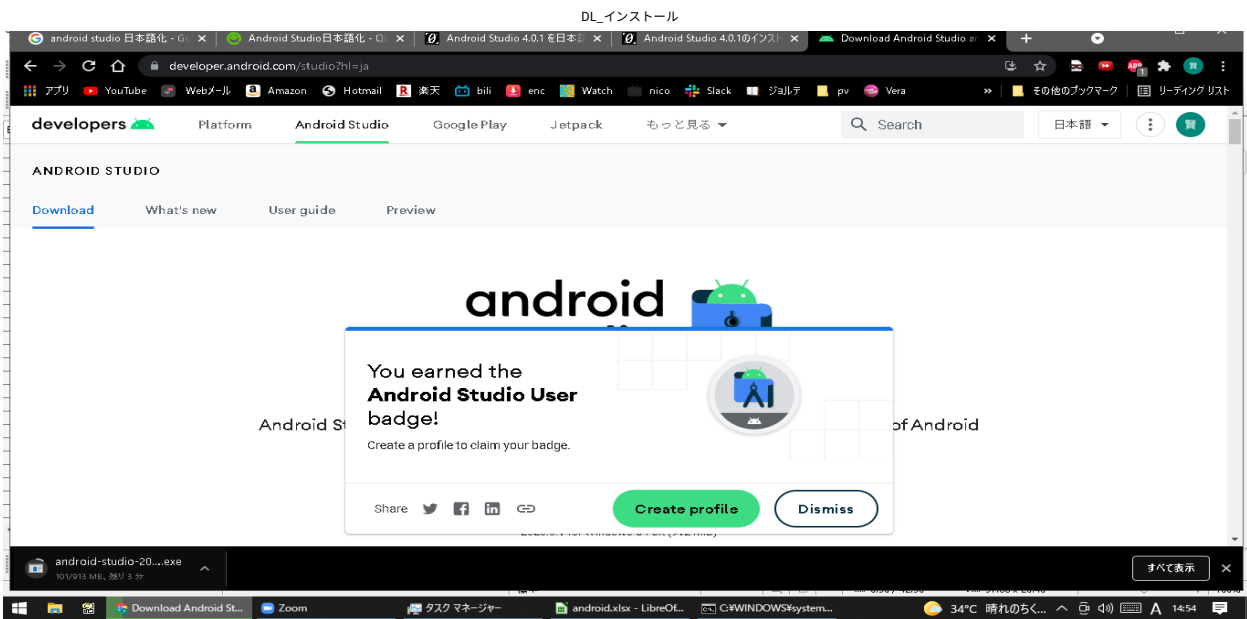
DL_インストール

android studio 日本語化 - G ×
Android Studio日本語化 - Q ×
Android Studio 4.0.1 を日本 ×
Android Studio 4.0.1のインスト ×
Download Android Studio an ×

developer.android.com/studio?hl=ja

アプリ YouTube Webメール Amazon Hotmail 楽天 bili enc Watch nico Slack ジョルテ pv Vera » その他のブックマーク リーディング リスト

developers Platform Android Studio Google Play Jetpack もっと見る Search 日本語

ANDROID STUDIO

Download What's new User guide Preview

android

Android St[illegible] of Android

You earned the **Android Studio User** badge!

Create a profile to claim your badge.

Share

Create profile Dismiss

android-studio-20....exe
101/913 MB, 残り 3 分

すべて表示

Download Android St... Zoom タスク マネージャー android.xlsx - LibreOf... C:¥WINDOWS¥system... 34°C 晴れのちく... A 14:54